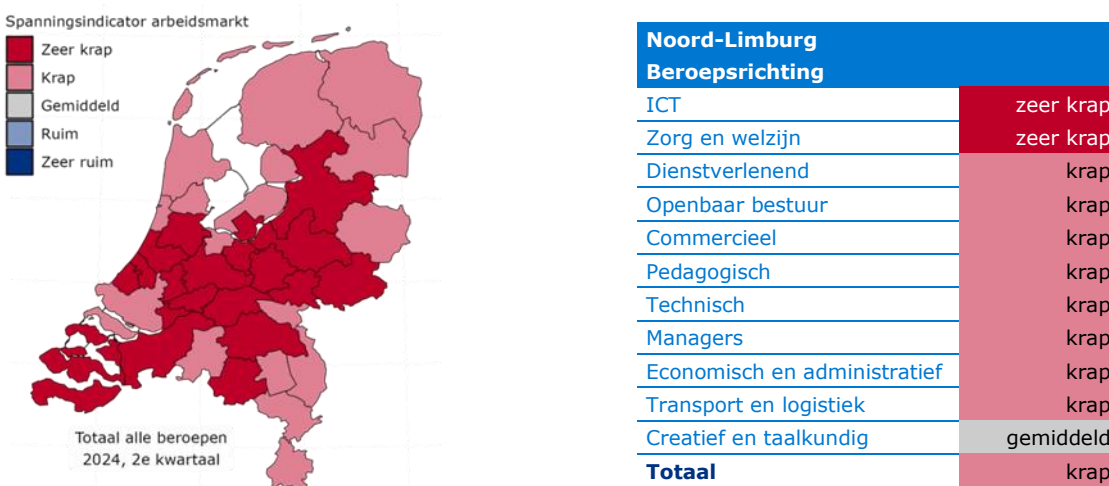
Spanningsindicator arbeidsmarkt
Zeer krap
Krap
Gemiddeld
Ruim
Zeer ruim

Totaal alle beroepen
2024, 2e kwartaal

| Noord-Limburg Beroepsrichting | |
|---|---|
| ICT | zeer krap |
| Zorg en welzijn | zeer krap |
| Dienstverlenend | krap |
| Openbaar bestuur | krap |
| Commercieel | krap |
| Pedagogisch | krap |
| Technisch | krap |
| Managers | krap |
| Economisch en administratief | krap |
| Transport en logistiek | krap |
| Creatief en taalkundig | gemiddeld |
| **Totaal** | krap |